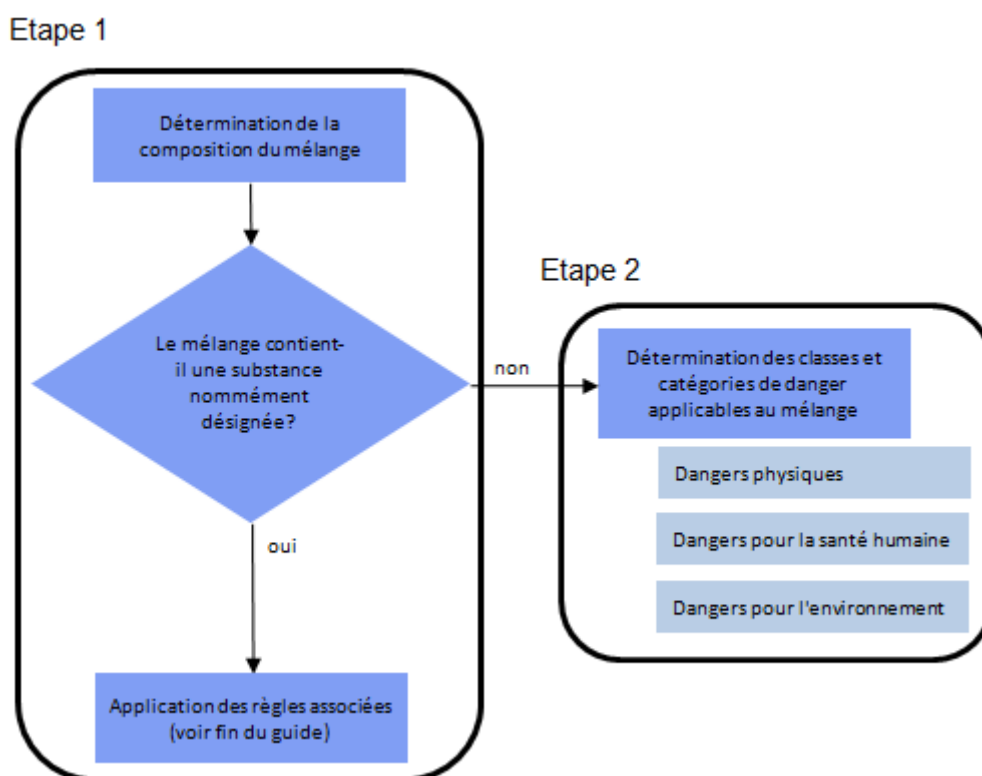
Etape 1

Détermination de la composition du mélange

Le mélange contient-il une substance nommément désignée?

oui

Application des règles associées (voir fin du guide)

non

Etape 2

Détermination des classes et catégories de danger applicables au mélange

Dangers physiques

Dangers pour la santé humaine

Dangers pour l'environnement